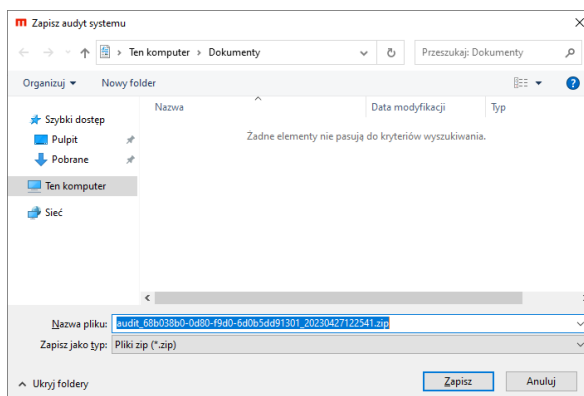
Zapisz audyt systemu

Ten komputer > Dokumenty

Przeszukaj: Dokumenty

Organizuj ▾
Nowy folder

Szybki dostęp
Pulpit
Pobrane
Ten komputer
Sieć

Nazwa
Data modyfikacji
Typ

Żadne elementy nie pasują do kryteriów wyszukiwania.

Nazwa pliku: audit_68b038b0-0d80-f9d0-6d0b5dd91301_20230427122541.zip

Zapisz jako typ: Pliki zip (*.zip)

Ukryj foldery

Zapisz
Anuluj